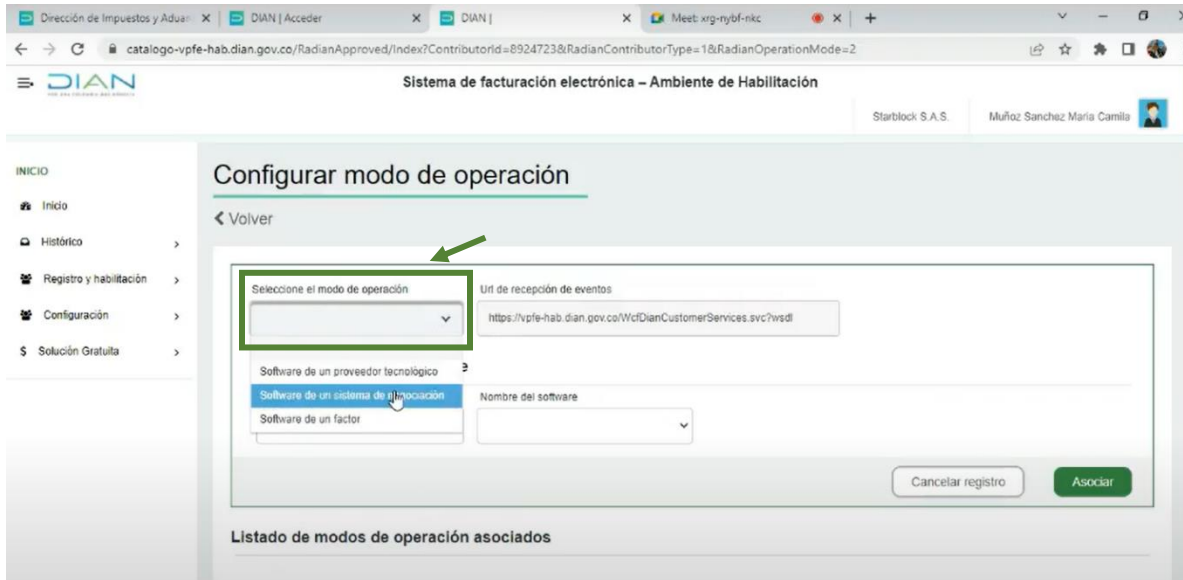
Dirección de Impuestos y Aduan × DIAN | Acceder × DIAN | × Meet: xrg-nybf-nkc × +

catalogo-vpfe-hab.dian.gov.co/RadianApproved/Index?ContributorId=8924723&RadianContributorType=1&RadianOperationMode=2

DIAN

Sistema de facturación electrónica – Ambiente de Habilitación

Starblock S.A.S. Muñoz Sanchez Maria Camila

INICIO
Inicio
Histórico
Registro y habilitación
Configuración
Solución Gratuita

Configurar modo de operación

Volver

Seleccione el modo de operación

Url de recepción de eventos
https://vpfe-hab.dian.gov.co/WcfDianCustomerServices.svc?wsdl

Software de un proveedor tecnológico
Software de un sistema de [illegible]ociación
Software de un factor

Nombre del software

Cancelar registro Asociar

Listado de modos de operación asociados